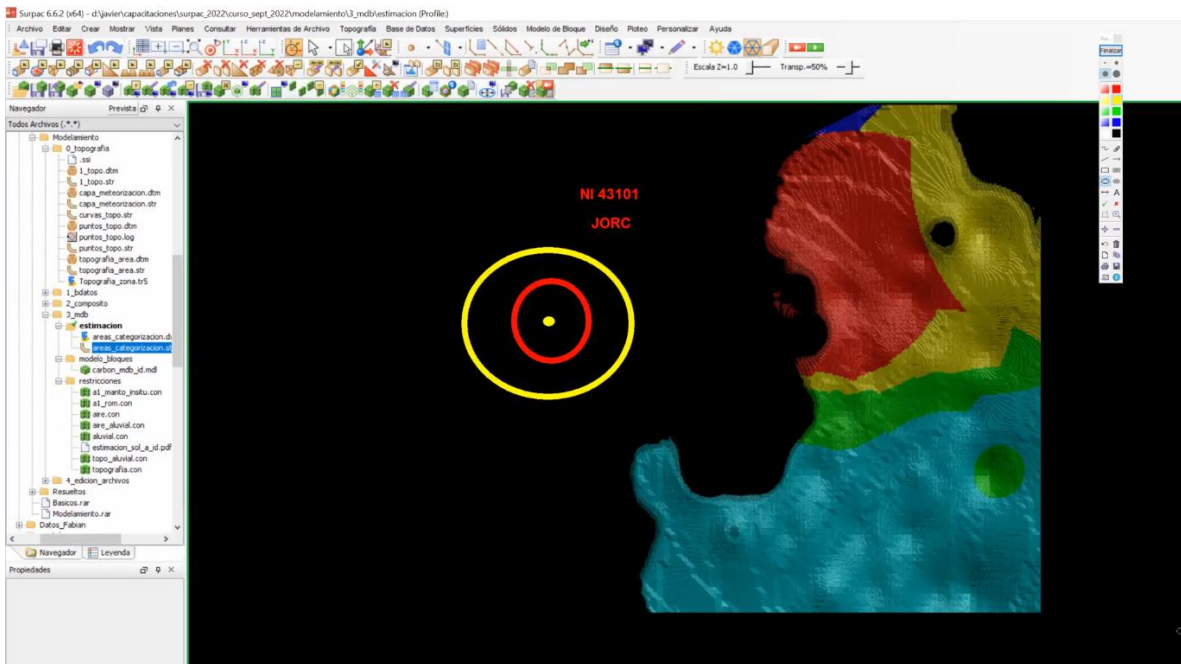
Surpac 6.6.2 (x64) - d:\javier\capacitaciones\surpac_2022\curso_sept_2022\modelamiento\3_mdb\estimacion (Profile:)

Archivo Editar Crear Mostrar Vista Planes Consultar Herramientas de Archivo Topografía Base de Datos Superficies Sólidos Modelo de Bloque Diseño Ploteo Personalizar Ayuda

Escala Z=1.0 Transp.=50%

Finalizar

Navegador Prevista

Todos Archivos (.*.*)

Modelamiento
0_topografia
.ssi
1_topo.dtm
1_topo.str
capa_meteorizacion.dtm
capa_meteorizacion.str
curvas_topo.str
puntos_topo.dtm
puntos_topo.log
puntos_topo.str
topografia_area.dtm
topografia_area.str
Topografia_zona.tr5
1_bdatos
2_composito
3_mdb
estimacion
areas_categorizacion.d
areas_categorizacion.st
modelo_bloques
carbon_mdb_id.mdl
restricciones
a1_manto_insitu.con
a1_rom.con
aire.con
aire_aluvial.con
aluvial.con
estimacion_sol_a_id.pdf
topo_aluvial.con
topografia.con
4_edicion_archivos
Resueltos
Basicos.rar
Modelamiento.rar
Datos_Fabian

Navegador Leyenda

Propiedades

NI 43101

JORC